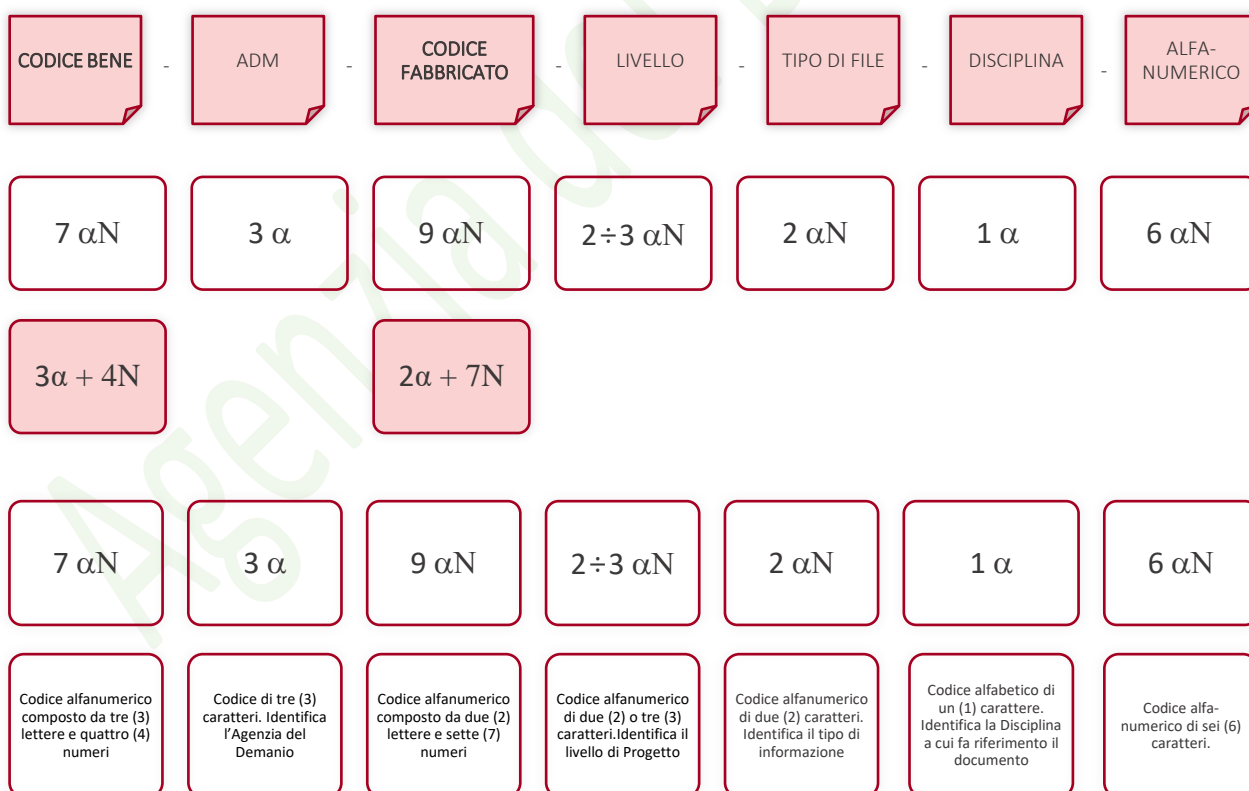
CODICE BENE - ADM - CODICE FABBRICATO - LIVELLO - TIPO DI FILE - DISCIPLINA - ALFA-NUMERICO

$7\ \alpha N$

$3\ \alpha$

$9\ \alpha N$

$2 \div 3\ \alpha N$

$2\ \alpha N$

$1\ \alpha$

$6\ \alpha N$

$3\alpha + 4N$

$2\alpha + 7N$

$7\ \alpha N$

$3\ \alpha$

$9\ \alpha N$

$2 \div 3\ \alpha N$

$2\ \alpha N$

$1\ \alpha$

$6\ \alpha N$

Codice alfanumerico composto da tre (3) lettere e quattro (4) numeri

Codice di tre (3) caratteri. Identifica l'Agenzia del Demanio

Codice alfanumerico composto da due (2) lettere e sette (7) numeri

Codice alfanumerico di due (2) o tre (3) caratteri.Identifica il livello di Progetto

Codice alfanumerico di due (2) caratteri. Identifica il tipo di informazione

Codice alfabetico di un (1) carattere. Identifica la Disciplina a cui fa riferimento il documento

Codice alfanumerico di sei (6) caratteri.

Agenzia del Demanio